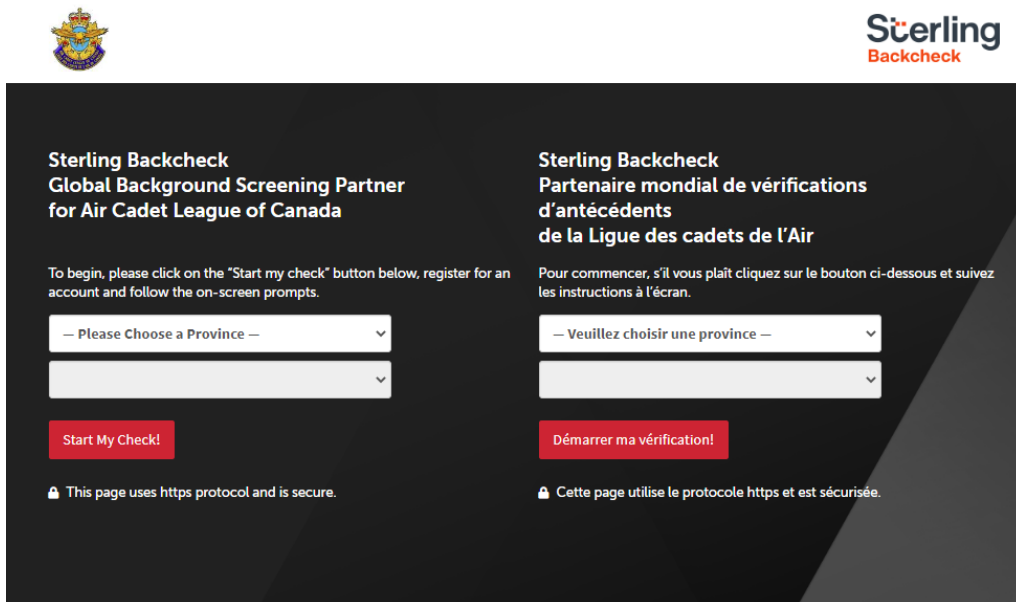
Sterling
Backcheck

Sterling Backcheck
Global Background Screening Partner for Air Cadet League of Canada

To begin, please click on the "Start my check" button below, register for an account and follow the on-screen prompts.

— Please Choose a Province —

Start My Check!

This page uses https protocol and is secure.

Sterling Backcheck
Partenaire mondial de vérifications d'antécédents de la Ligue des cadets de l'Air

Pour commencer, s'il vous plaît cliquez sur le bouton ci-dessous et suivez les instructions à l'écran.

— Veuillez choisir une province —

Démarrer ma vérification!

Cette page utilise le protocole https et est sécurisée.